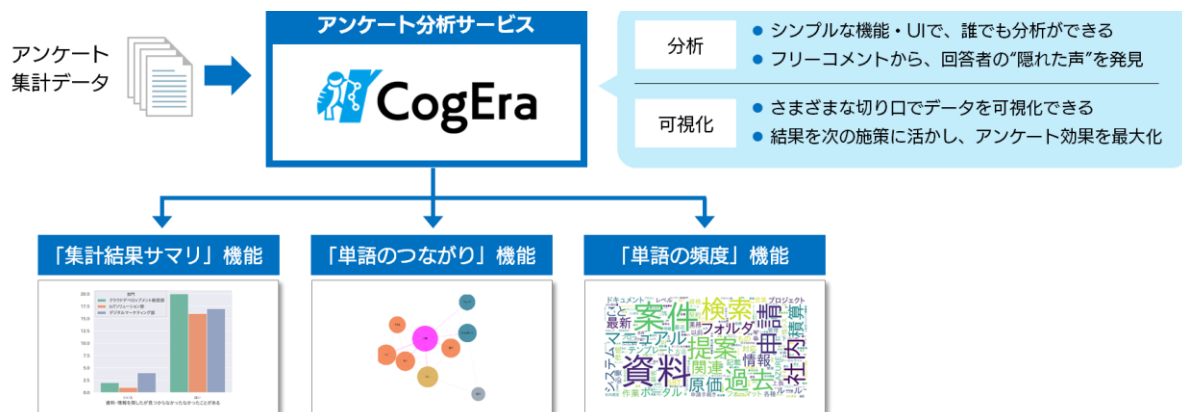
アンケート集計データ

アンケート分析サービス

CogEra

分析
● シンプルな機能・UIで、誰でも分析ができる
● フリーコメントから、回答者の"隠れた声"を発見

可視化
● さまざまな切り口でデータを可視化できる
● 結果を次の施策に活かし、アンケート効果を最大化

「集計結果サマリ」機能

「単語のつながり」機能

「単語の頻度」機能

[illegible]

案件 検索 資料 提案 過去 申請 社内 原価 関連 情報 フォルダ マニュアル システム 最新 ドキュメント プロジェクト 作業 ポータル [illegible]